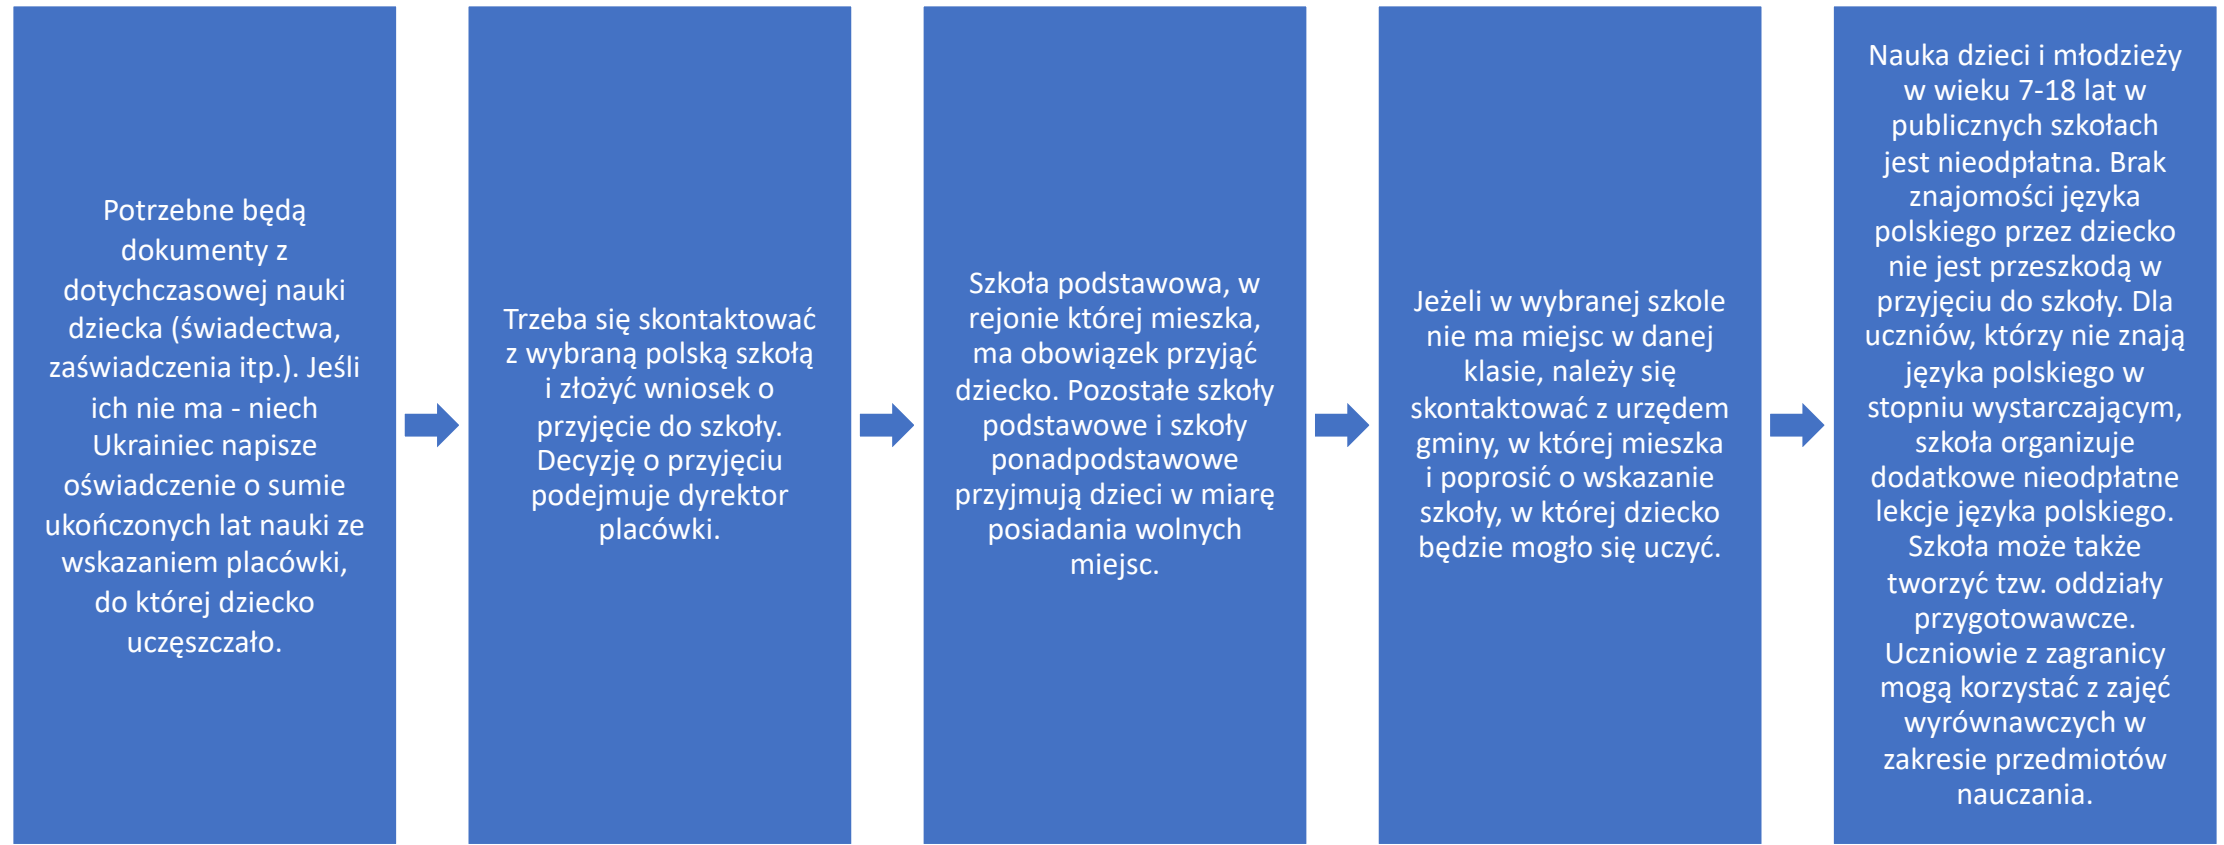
Potrzebne będą dokumenty z dotychczasowej nauki dziecka (świadectwa, zaświadczenia itp.). Jeśli ich nie ma - niech Ukrainiec napisze oświadczenie o sumie ukończonych lat nauki ze wskazaniem placówki, do której dziecko uczęszczało.

Trzeba się skontaktować z wybraną polską szkołą i złożyć wniosek o przyjęcie do szkoły. Decyzję o przyjęciu podejmuje dyrektor placówki.

Szkoła podstawowa, w rejonie której mieszka, ma obowiązek przyjąć dziecko. Pozostałe szkoły podstawowe i szkoły ponadpodstawowe przyjmują dzieci w miarę posiadania wolnych miejsc.

Jeżeli w wybranej szkole nie ma miejsc w danej klasie, należy się skontaktować z urzędem gminy, w której mieszka i poprosić o wskazanie szkoły, w której dziecko będzie mogło się uczyć.

Nauka dzieci i młodzieży w wieku 7-18 lat w publicznych szkołach jest nieodpłatna. Brak znajomości języka polskiego przez dziecko nie jest przeszkodą w przyjęciu do szkoły. Dla uczniów, którzy nie znają języka polskiego w stopniu wystarczającym, szkoła organizuje dodatkowe nieodpłatne lekcje języka polskiego. Szkoła może także tworzyć tzw. oddziały przygotowawcze. Uczniowie z zagranicy mogą korzystać z zajęć wyrównawczych w zakresie przedmiotów nauczania.